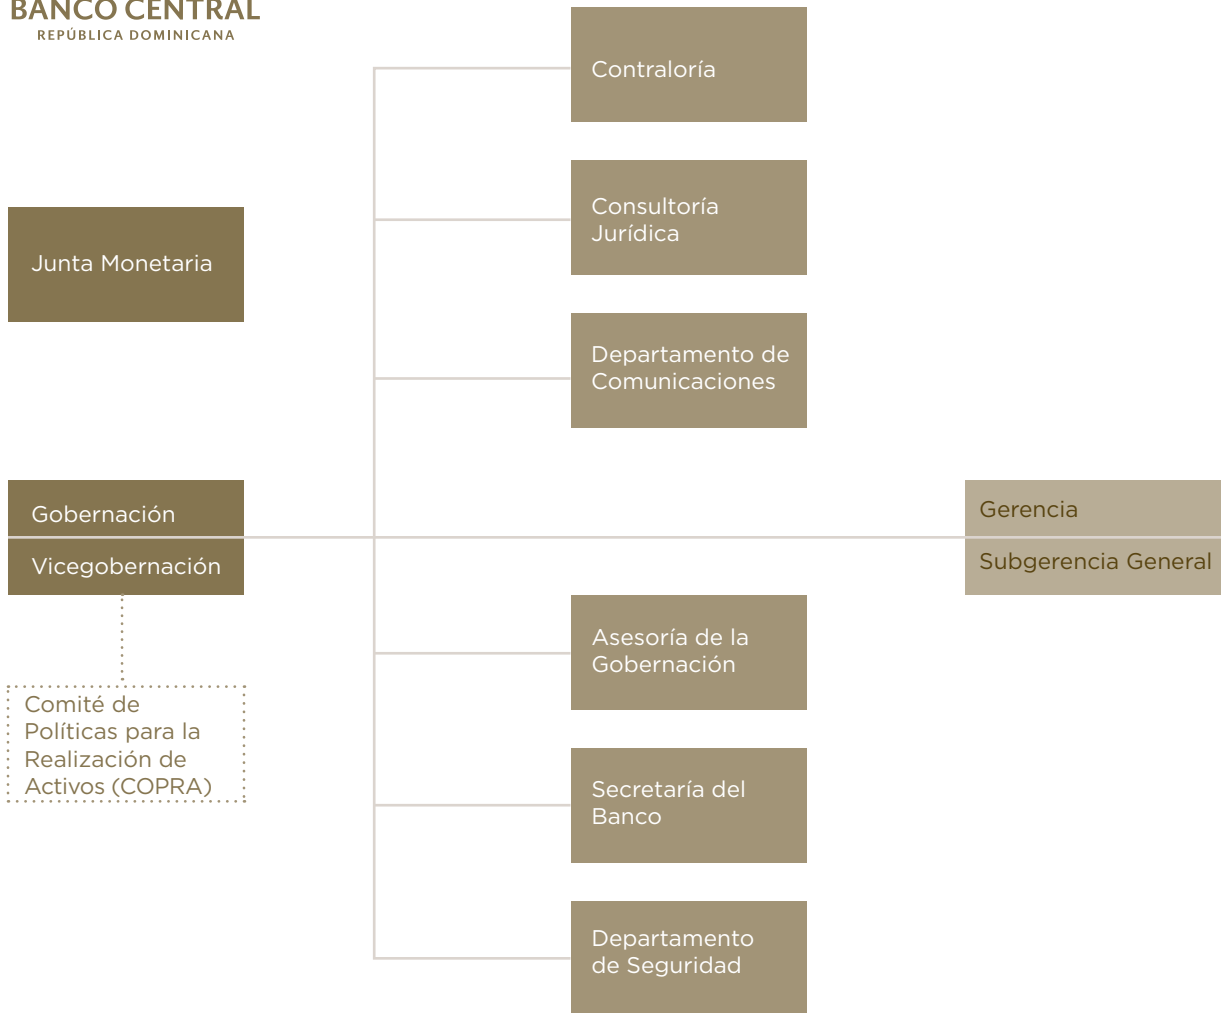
BANCO CENTRAL
REPÚBLICA DOMINICANA

Contraloría

Consultoría Jurídica

Junta Monetaria

Departamento de Comunicaciones

Gobernación

Vicegobernación

Gerencia

Subgerencia General

Comité de Políticas para la Realización de Activos (COPRA)

Asesoría de la Gobernación

Secretaría del Banco

Departamento de Seguridad